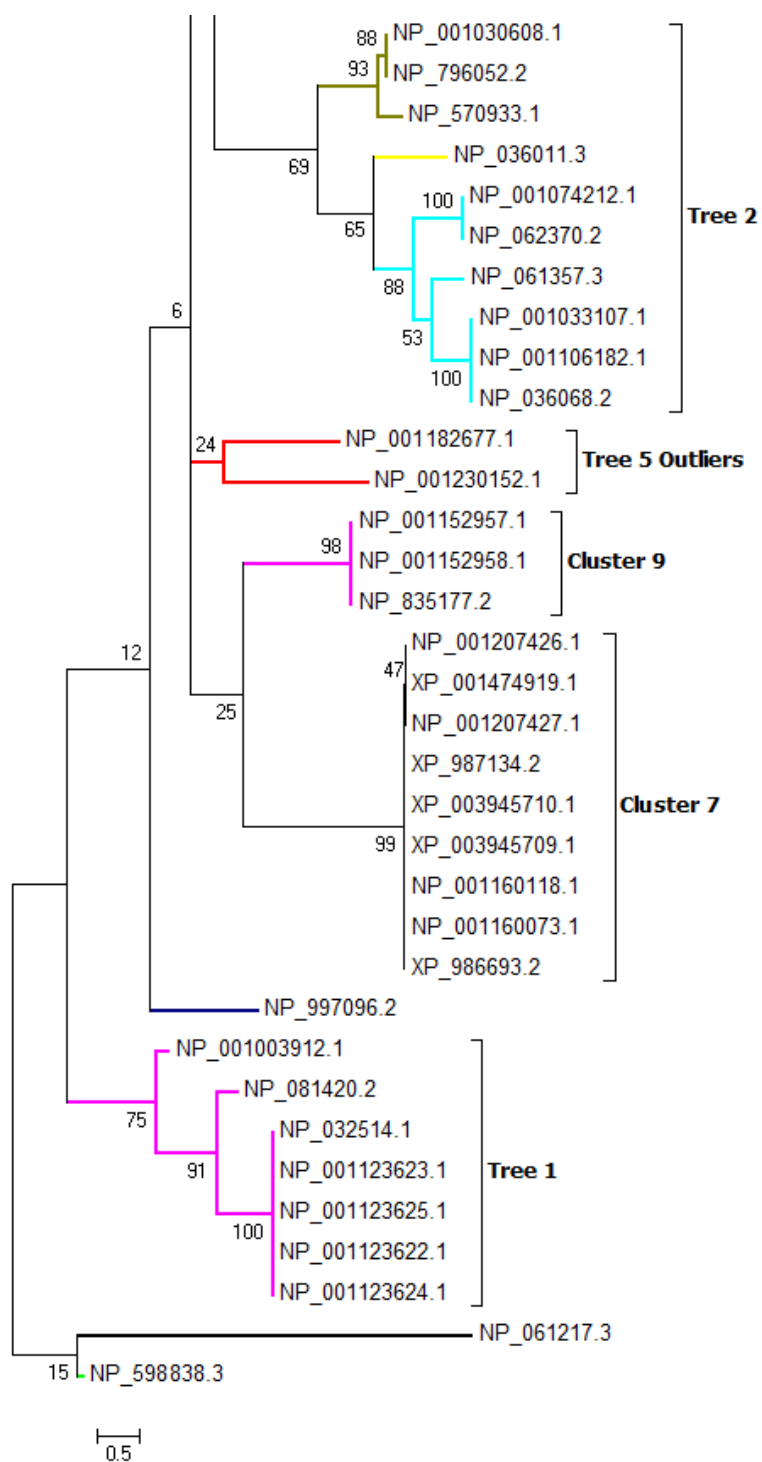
88 NP_001030608.1
93 NP_796052.2
NP_570933.1
69
NP_036011.3
100 NP_001074212.1
65 NP_062370.2
NP_061357.3
88
NP_001033107.1
53
NP_001106182.1
100
NP_036068.2
Tree 2
6
24 NP_001182677.1
NP_001230152.1
Tree 5 Outliers
98 NP_001152957.1
NP_001152958.1
NP_835177.2
Cluster 9
12
NP_001207426.1
47 XP_001474919.1
25
NP_001207427.1
XP_987134.2
XP_003945710.1
99 XP_003945709.1
NP_001160118.1
NP_001160073.1
XP_986693.2
Cluster 7
NP_997096.2
NP_001003912.1
NP_081420.2
75
NP_032514.1
91 NP_001123623.1
NP_001123625.1
100
NP_001123622.1
NP_001123624.1
Tree 1
NP_061217.3
15 NP_598838.3
0.5